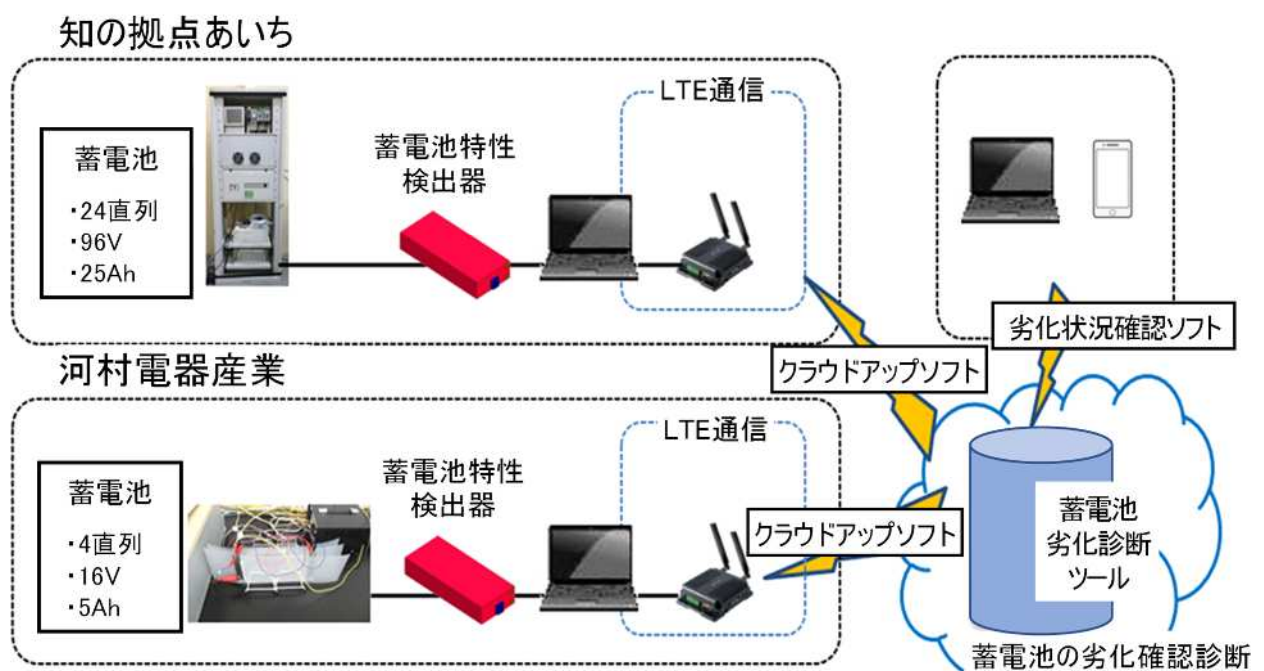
知の拠点あいち

蓄電池
・24直列
・96V
・25Ah

蓄電池特性
検出器

LTE通信

劣化状況確認ソフト

クラウドアップソフト

河村電器産業

蓄電池
・4直列
・16V
・5Ah

蓄電池特性
検出器

LTE通信

クラウドアップソフト

蓄電池
劣化診断
ツール

蓄電池の劣化確認診断